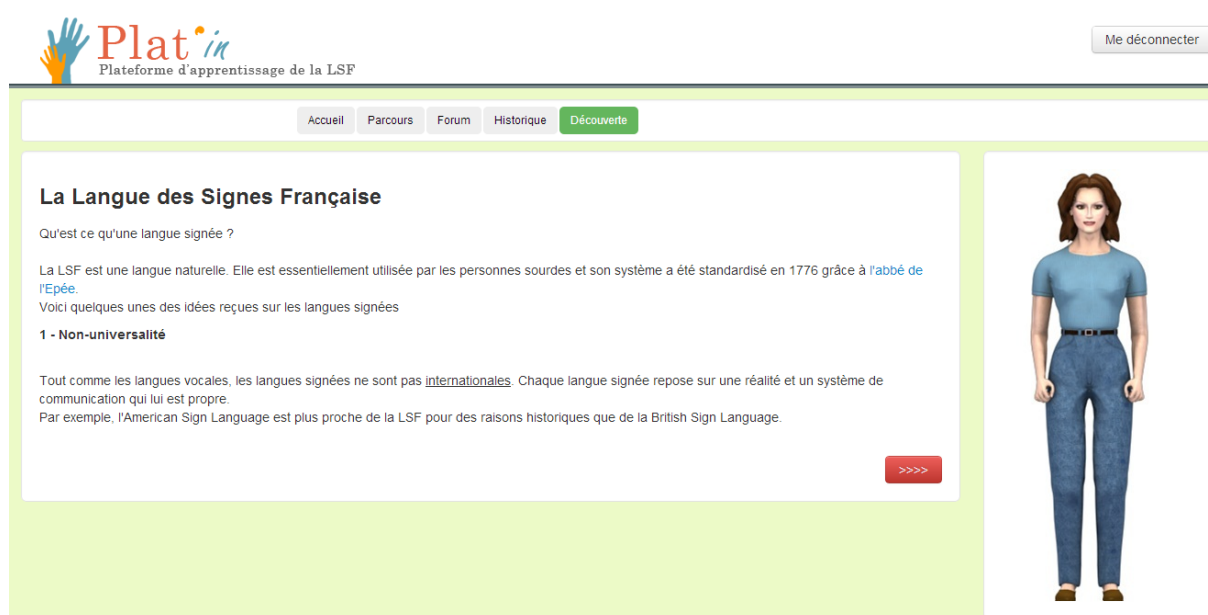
Plat'in
Plateforme d'apprentissage de la LSF

Me déconnecter

Accueil
Parcours
Forum
Historique
Découverte

La Langue des Signes Française

Qu'est ce qu'une langue signée ?

La LSF est une langue naturelle. Elle est essentiellement utilisée par les personnes sourdes et son système a été standardisé en 1776 grâce à l'abbé de l'Epée.
Voici quelques unes des idées reçues sur les langues signées

1 - Non-universalité

Tout comme les langues vocales, les langues signées ne sont pas internationales. Chaque langue signée repose sur une réalité et un système de communication qui lui est propre.
Par exemple, l'American Sign Language est plus proche de la LSF pour des raisons historiques que de la British Sign Language.

>>>>